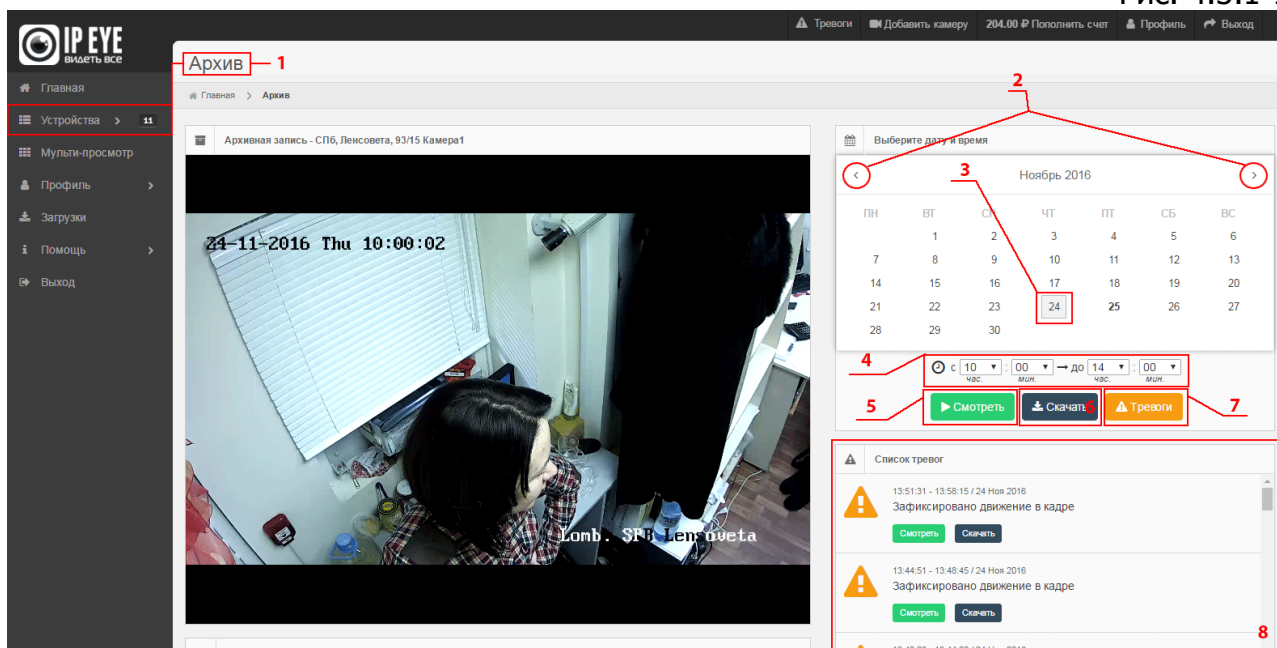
Рис. 4.3.1 .

IP EYE
видеть все

Тревоги | Добавить камеру | 204.00 ₽ Пополнить счет | Профиль | Выход

Главная
Устройства 11
Мульти-просмотр
Профиль
Загрузки
Помощь
Выход

Архив — 1

Главная > Архив

Архивная запись - СПб, Ленсовета, 93/15 Камера1

24-11-2016 Thu 10:00:02

Lomb. SPB Lensoveta

Выберите дату и время

2

3

Ноябрь 2016

| ПН | ВТ | СР | ЧТ | ПТ | СБ | ВС |
|---|---|---|---|---|---|---|
| | 1 | 2 | 3 | 4 | 5 | 6 |
| 7 | 8 | 9 | 10 | 11 | 12 | 13 |
| 14 | 15 | 16 | 17 | 18 | 19 | 20 |
| 21 | 22 | 23 | 24 | 25 | 26 | 27 |
| 28 | 29 | 30 | | | | |

4

с 10 час. : 00 мин. → до 14 час. : 00 мин.

5 Смотреть | Скачать 6 | Тревоги 7

Список тревог

13:51:31 - 13:58:15 / 24 Ноя 2016
Зафиксировано движение в кадре
Смотреть Скачать

13:44:51 - 13:48:45 / 24 Ноя 2016
Зафиксировано движение в кадре
Смотреть Скачать

8